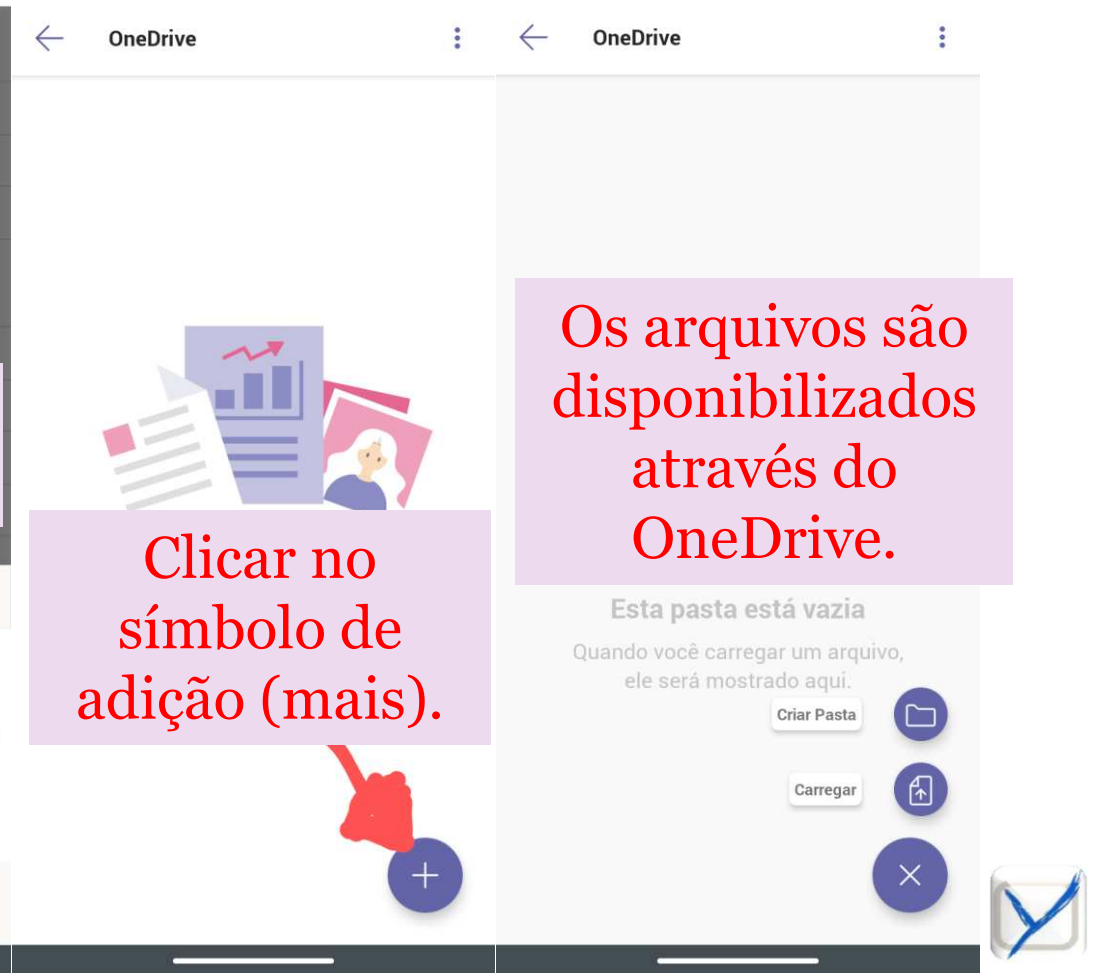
OneDrive

Clicar no símbolo de adição (mais).

OneDrive

Os arquivos são disponibilizados através do OneDrive.

Esta pasta está vazia

Quando você carregar um arquivo, ele será mostrado aqui.

Criar Pasta

Carregar